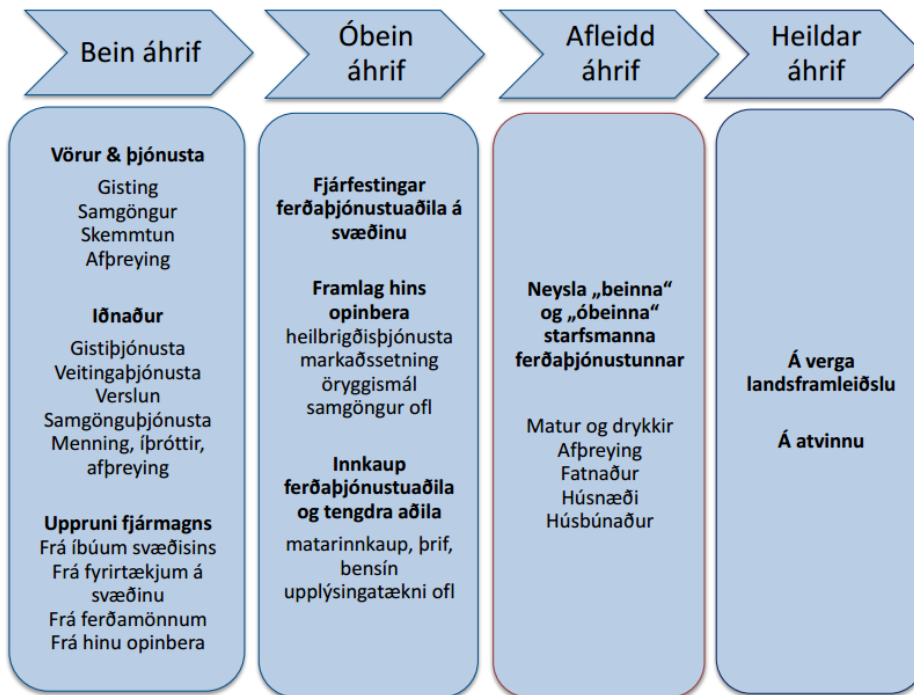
Bein áhrif

Óbein áhrif

Afleidd áhrif

Heildar áhrif

**Vörur & þjónusta**
Gisting
Samgöngur
Skemmtun
Afþreying

**Iðnaður**
Gistiþjónusta
Veitingaþjónusta
Verslun
Samgönguþjónusta
Menning, íþróttir, afþreying

**Uppruni fjármagns**
Frá íbúum svæðisins
Frá fyrirtækjum á svæðinu
Frá ferðamönnum
Frá hinu opinbera

**Fjárfestingar ferðaþjónustuaðila á svæðinu**

**Framlag hins opinbera**
heilbrigðisþjónusta
markaðssetning
öryggismál
samgöngur ofl

**Innkaup ferðaþjónustuaðila og tengdra aðila**
matarinnkaup, þrif, bensín
upplýsingatækni ofl

**Neysla „beinna“ og „óbeinna“ starfsmanna ferðaþjónustunnar**

Matur og drykkir
Afþreying
Fatnaður
Húsnæði
Húsbúnaður

**Á verga landsframleiðslu**

**Á atvinnu**